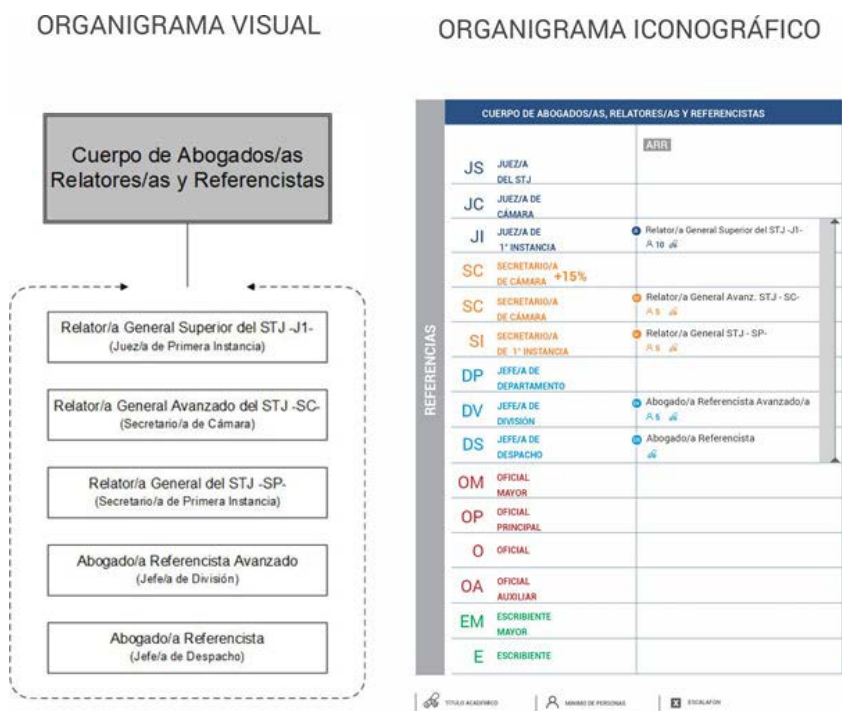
ORGANIGRAMA VISUAL

Cuerpo de Abogados/as Relatores/as y Referencistas

Relator/a General Superior del STJ -J1-
(Juez/a de Primera Instancia)

Relator/a General Avanzado del STJ -SC-
(Secretario/a de Cámara)

Relator/a General del STJ -SP-
(Secretario/a de Primera Instancia)

Abogado/a Referencista Avanzado
(Jefe/a de División)

Abogado/a Referencista
(Jefe/a de Despacho)

ORGANIGRAMA ICONOGRÁFICO

CUERPO DE ABOGADOS/AS, RELATORES/AS Y REFERENCISTAS

REFERENCIAS

ARR

| | | |
|---|---|---|
| JS | JUEZ/A DEL STJ | |
| JC | JUEZ/A DE CÁMARA | |
| JI | JUEZ/A DE 1° INSTANCIA | Relator/a General Superior del STJ -J1- 10 |
| SC | SECRETARIO/A DE CÁMARA +15% | |
| SC | SECRETARIO/A DE CÁMARA | Relator/a General Avanz. STJ - SC- 5 |
| SI | SECRETARIO/A DE 1° INSTANCIA | Relator/a General STJ - SP- 5 |
| DP | JEFE/A DE DEPARTAMENTO | |
| DV | JEFE/A DE DIVISIÓN | Abogado/a Referencista Avanzado/a 5 |
| DS | JEFE/A DE DESPACHO | Abogado/a Referencista |
| OM | OFICIAL MAYOR | |
| OP | OFICIAL PRINCIPAL | |
| O | OFICIAL | |
| OA | OFICIAL AUXILIAR | |
| EM | ESCRIBIENTE MAYOR | |
| E | ESCRIBIENTE | |

TÍTULO ACADÉMICO | MÍNIMO DE PERSONAS | ESCALAFÓN